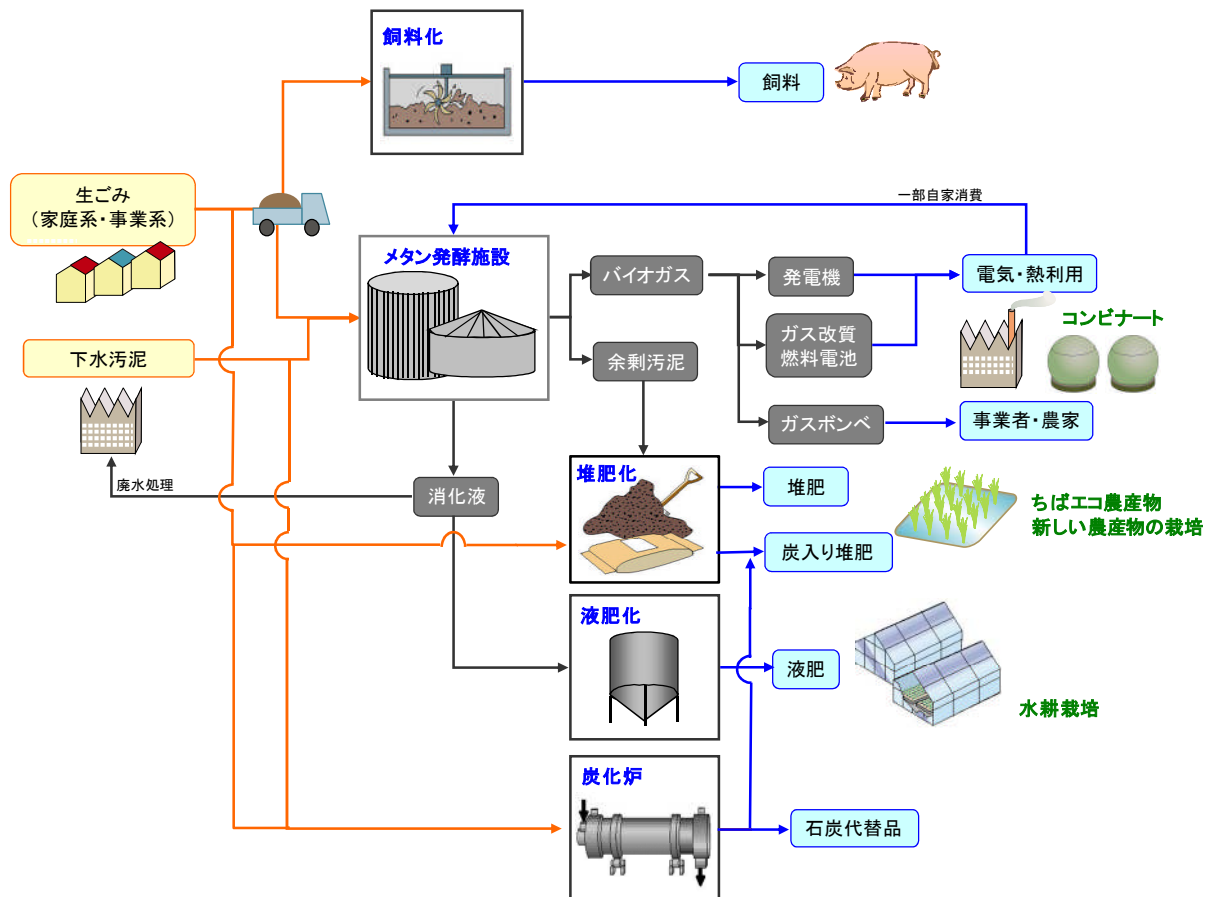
飼料化

飼料

生ごみ
（家庭系・事業系）

一部自家消費

メタン発酵施設

バイオガス

発電機

電気・熱利用

ガス改質
燃料電池

コンビナート

下水汚泥

余剰汚泥

ガスボンベ

事業者・農家

廃水処理

消化液

堆肥化

堆肥

ちばエコ農産物
新しい農産物の栽培

炭入り堆肥

液肥化

液肥

水耕栽培

炭化炉

石炭代替品